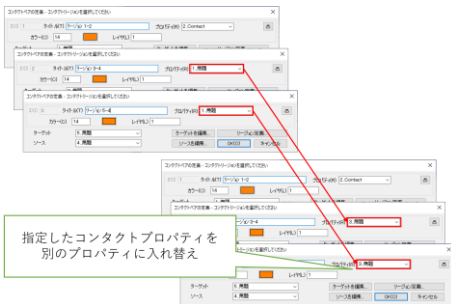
コンタクトペアの定義 - コンタクトリージョンを選択してください
タイトル(T) リージョン1-2
プロパティ(R) 2.Contact
カラー(C) 14
レイヤ(L) 1

コンタクトペアの定義 - コンタクトリージョンを選択してください
タイトル(T) リージョン3-4
プロパティ(R) 5.界面
カラー(C) 14
レイヤ(L) 1

コンタクトペアの定義 - コンタクトリージョンを選択してください
タイトル(T) リージョン5-6
プロパティ(R) 6.界面
カラー(C) 14
レイヤ(L) 1
ターゲット 5.界面
ターゲットを編集...
リージョン反転
ソース 4.界面
ソースを編集...
OK(O)
キャンセル

コンタクトペアの定義 - コンタクトリージョンを選択してください
タイトル(T) リージョン1-2
プロパティ(R) 2.Contact
カラー(C) 14
レイヤ(L) 1

コンタクトペアの定義 - コンタクトリージョンを選択してください
リージョン3-4
プロパティ(R) 6.界面

コンタクトペアの定義 - コンタクトリージョンを選択してください
プロパティ(R) 5.界面
レイヤ(L) 1
ターゲット 5.界面
ターゲットを編集...
リージョン反転
ソース 4.界面
ソースを編集...
OK(O)
キャンセル

指定したコンタクトプロパティを
別のプロパティに入れ替え